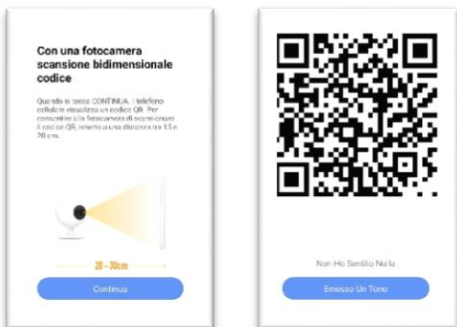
Con una fotocamera scansione bidimensionale codice

Quando si tocca CONTINUA, il telefono cellulare visualizza un codice QR. Per consentire alla fotocamera di scansionare il codice QR, tenerlo a una distanza tra 15 e 20 cm.

20~30cm

Continua

Non Ho Sentito Nulla

Emesso Un Tono